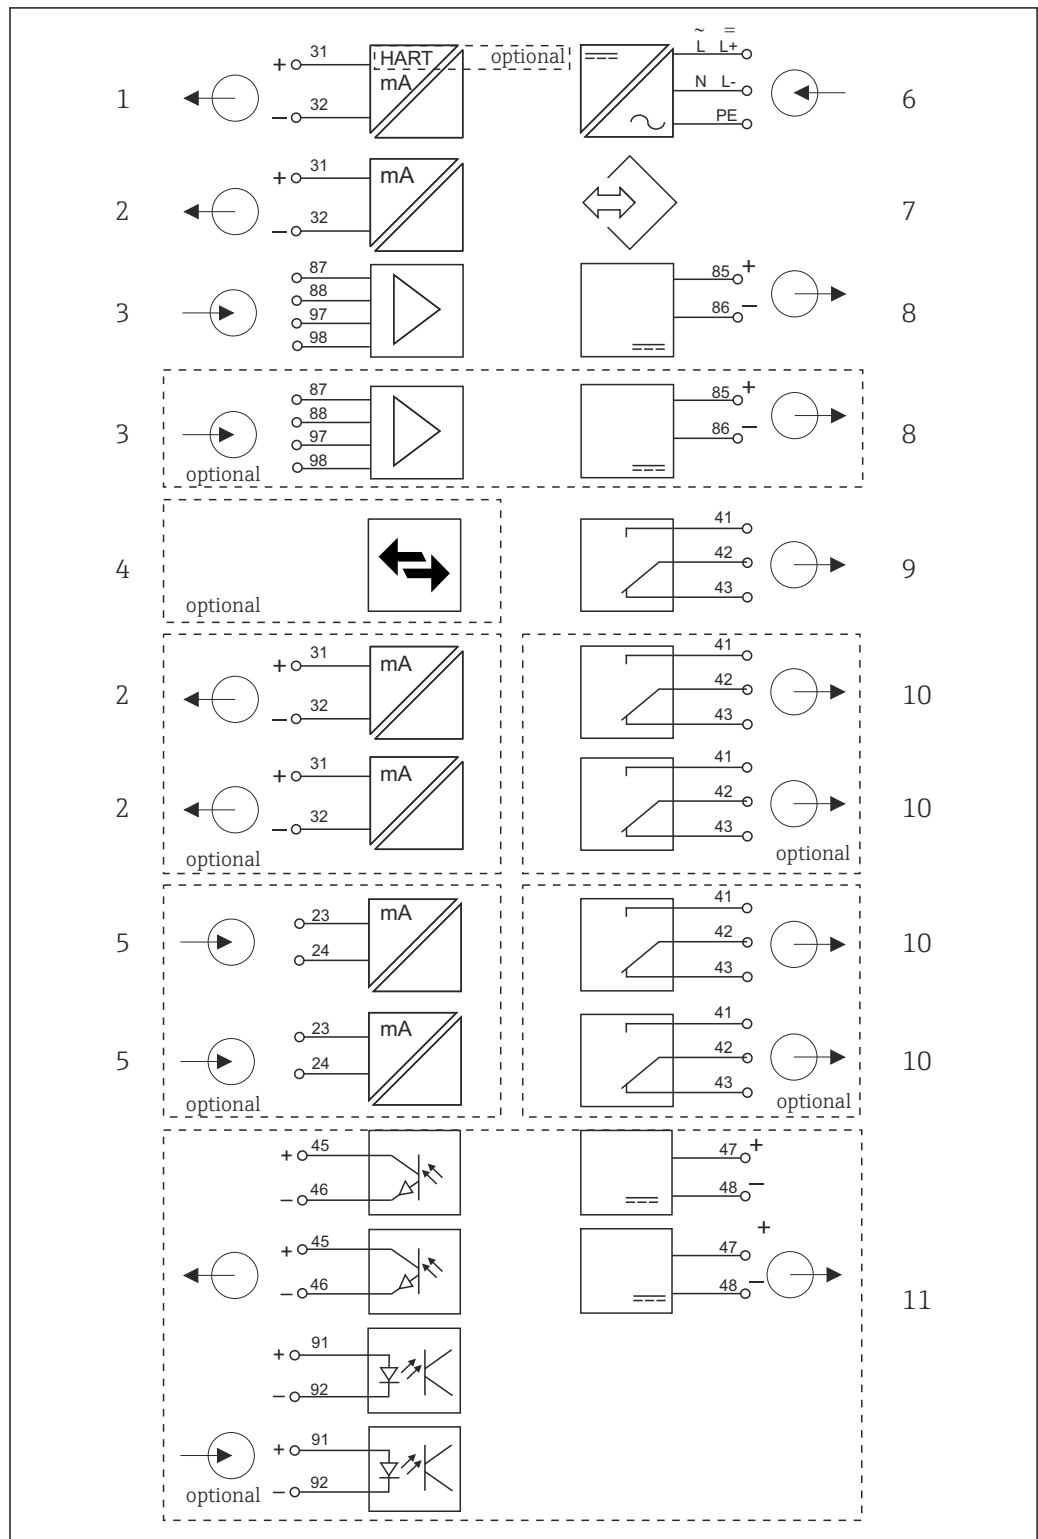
1
+ 31
− 32
HART
mA
optional
~ =
L L+
N L-
PE
6

2
+ 31
− 32
mA
7

3
87
88
97
98
85 +
86 −
8

3
87
88
97
98
optional
85 +
86 −
8

4
optional
41
42
43
9

2
+ 31
− 32
mA
41
42
43
10

2
+ 31
− 32
mA
optional
41
42
43
optional
10

5
23
24
mA
41
42
43
10

5
23
24
mA
optional
41
42
43
optional
10

+ 45
− 46
47 +
48 −
+ 45
− 46
+
47
48 −
11
+ 91
− 92
+ 91
optional − 92